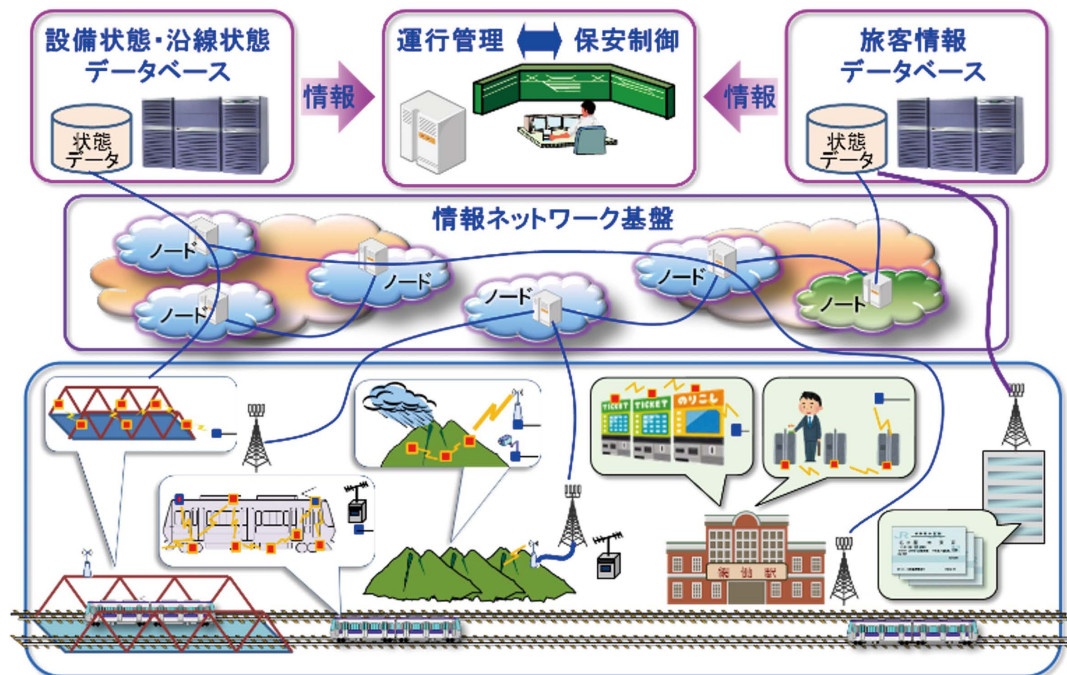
設備状態・沿線状態データベース

状態データ

情報

運行管理 保安制御

情報

旅客情報データベース

状態データ

情報ネットワーク基盤

ノード

ノード

ノード

ノード

ノード

ノード

TICKET TICKET のりこし

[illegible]駅